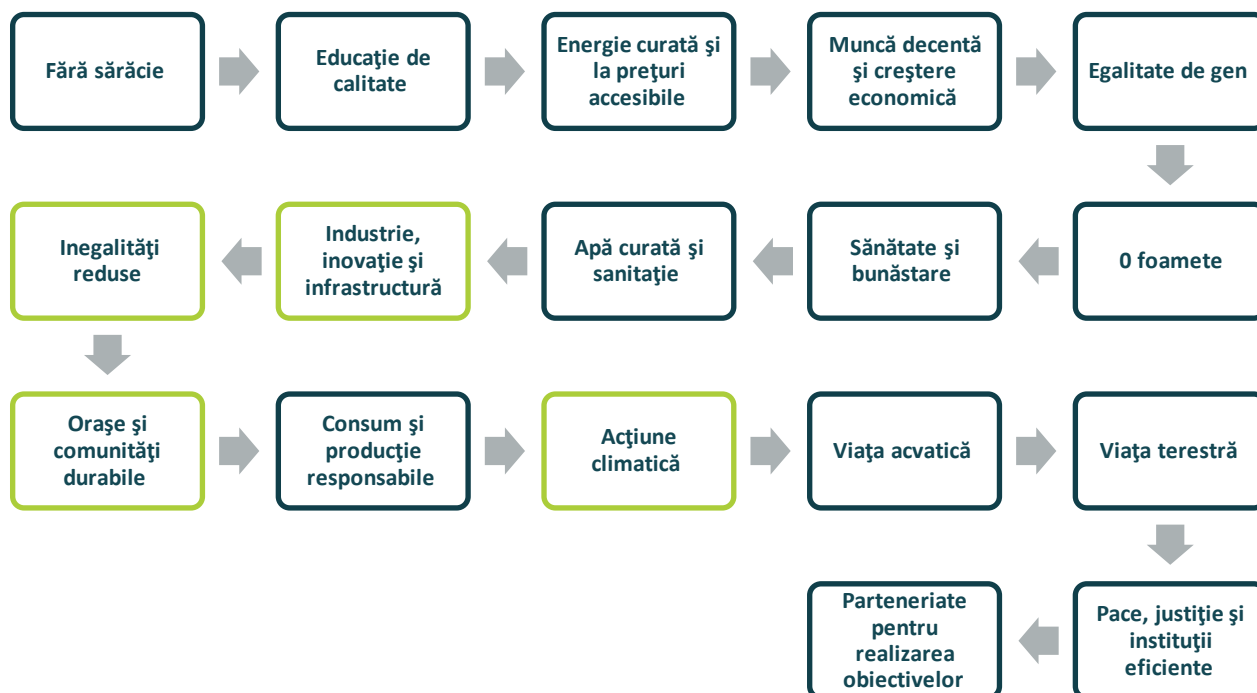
Fără sărăcie

Educaţie de calitate

Energie curată şi la preţuri accesibile

Muncă decentă şi creştere economică

Egalitate de gen

0 foamete

Sănătate şi bunăstare

Apă curată şi sanitaţie

Industrie, inovaţie şi infrastructură

Inegalităţi reduse

Oraşe şi comunităţi durabile

Consum şi producţie responsabile

Acţiune climatică

Viaţa acvatică

Viaţa terestră

Pace, justiţie şi instituţii eficiente

Parteneriate pentru realizarea obiectivelor